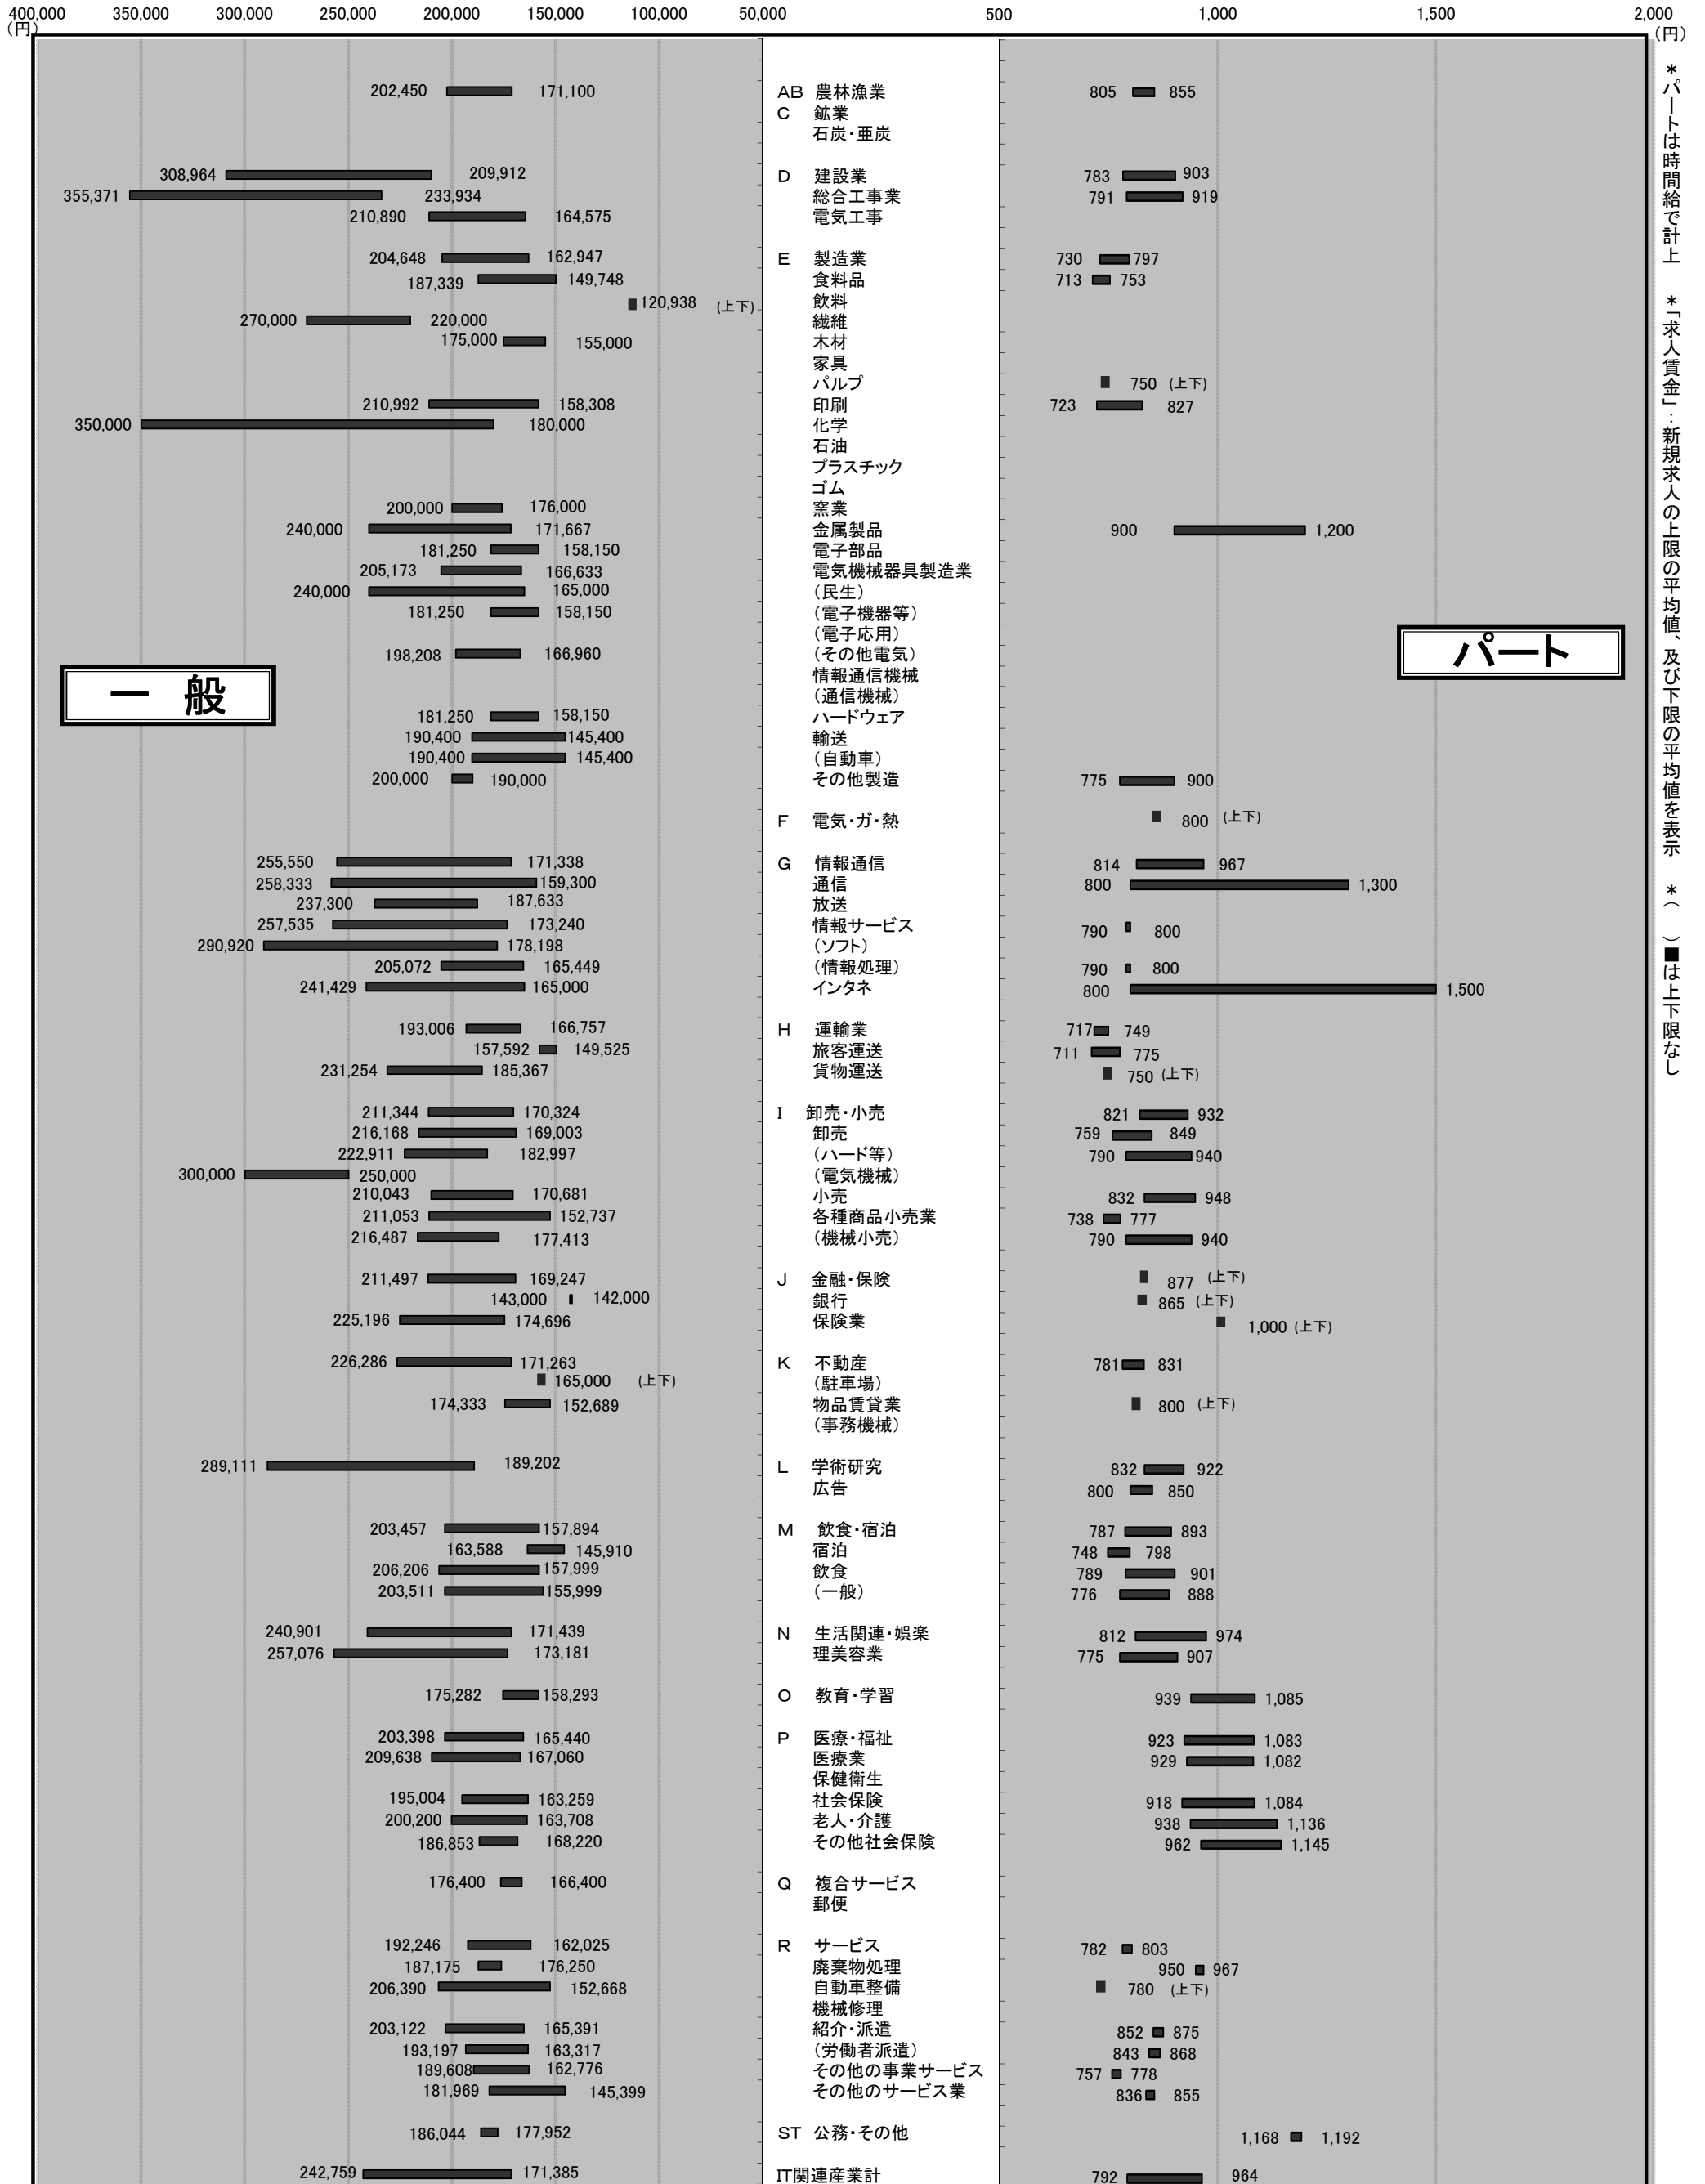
400,000 350,000 300,000 250,000 200,000 150,000 100,000 50,000
(円)

500 1,000 1,500 2,000
(円)

一　般

パート

＊パートは時間給で計上　＊「求人賃金」：新規求人の上限の平均値、及び下限の平均値を表示　＊（　）■は上下限なし

| 一般 上限 | 一般 下限 | 産業 | パート 下限 | パート 上限 |
|---|---|---|---|---|
| 202,450 | 171,100 | AB 農林漁業 | 805 | 855 |
| | | C 鉱業 | | |
| | | 石炭・亜炭 | | |
| 308,964 | 209,912 | D 建設業 | 783 | 903 |
| 355,371 | 233,934 | 総合工事業 | 791 | 919 |
| 210,890 | 164,575 | 電気工事 | | |
| 204,648 | 162,947 | E 製造業 | 730 | 797 |
| 187,339 | 149,748 | 食料品 | 713 | 753 |
| 120,938 (上下) | | 飲料 | | |
| 270,000 | 220,000 | 繊維 | | |
| 175,000 | 155,000 | 木材 | | |
| | | 家具 | | |
| | | パルプ | 750 (上下) | |
| 210,992 | 158,308 | 印刷 | 723 | 827 |
| 350,000 | 180,000 | 化学 | | |
| | | 石油 | | |
| | | プラスチック | | |
| | | ゴム | | |
| 200,000 | 176,000 | 窯業 | | |
| 240,000 | 171,667 | 金属製品 | 900 | 1,200 |
| 181,250 | 158,150 | 電子部品 | | |
| 205,173 | 166,633 | 電気機械器具製造業 | | |
| 240,000 | 165,000 | （民生） | | |
| 181,250 | 158,150 | （電子機器等） | | |
| | | （電子応用） | | |
| 198,208 | 166,960 | （その他電気） | | |
| | | 情報通信機械 | | |
| | | （通信機械） | | |
| 181,250 | 158,150 | ハードウェア | | |
| 190,400 | 145,400 | 輸送 | | |
| 190,400 | 145,400 | （自動車） | | |
| 200,000 | 190,000 | その他製造 | 775 | 900 |
| | | F 電気・ガ・熱 | 800 (上下) | |
| 255,550 | 171,338 | G 情報通信 | 814 | 967 |
| 258,333 | 159,300 | 通信 | 800 | 1,300 |
| 237,300 | 187,633 | 放送 | | |
| 257,535 | 173,240 | 情報サービス | 790 | 800 |
| 290,920 | 178,198 | （ソフト） | | |
| 205,072 | 165,449 | （情報処理） | 790 | 800 |
| 241,429 | 165,000 | インタネ | 800 | 1,500 |
| 193,006 | 166,757 | H 運輸業 | 717 | 749 |
| 157,592 | 149,525 | 旅客運送 | 711 | 775 |
| 231,254 | 185,367 | 貨物運送 | 750 (上下) | |
| 211,344 | 170,324 | I 卸売・小売 | 821 | 932 |
| 216,168 | 169,003 | 卸売 | 759 | 849 |
| 222,911 | 182,997 | （ハード等） | 790 | 940 |
| 300,000 | 250,000 | （電気機械） | | |
| 210,043 | 170,681 | 小売 | 832 | 948 |
| 211,053 | 152,737 | 各種商品小売業 | 738 | 777 |
| 216,487 | 177,413 | （機械小売） | 790 | 940 |
| 211,497 | 169,247 | J 金融・保険 | 877 (上下) | |
| 143,000 | 142,000 | 銀行 | 865 (上下) | |
| 225,196 | 174,696 | 保険業 | 1,000 (上下) | |
| 226,286 | 171,263 | K 不動産 | 781 | 831 |
| 165,000 (上下) | | （駐車場） | | |
| 174,333 | 152,689 | 物品賃貸業 | 800 (上下) | |
| | | （事務機械） | | |
| 289,111 | 189,202 | L 学術研究 | 832 | 922 |
| | | 広告 | 800 | 850 |
| 203,457 | 157,894 | M 飲食・宿泊 | 787 | 893 |
| 163,588 | 145,910 | 宿泊 | 748 | 798 |
| 206,206 | 157,999 | 飲食 | 789 | 901 |
| 203,511 | 155,999 | （一般） | 776 | 888 |
| 240,901 | 171,439 | N 生活関連・娯楽 | 812 | 974 |
| 257,076 | 173,181 | 理美容業 | 775 | 907 |
| 175,282 | 158,293 | O 教育・学習 | 939 | 1,085 |
| 203,398 | 165,440 | P 医療・福祉 | 923 | 1,083 |
| 209,638 | 167,060 | 医療業 | 929 | 1,082 |
| | | 保健衛生 | | |
| 195,004 | 163,259 | 社会保険 | 918 | 1,084 |
| 200,200 | 163,708 | 老人・介護 | 938 | 1,136 |
| 186,853 | 168,220 | その他社会保険 | 962 | 1,145 |
| 176,400 | 166,400 | Q 複合サービス | | |
| | | 郵便 | | |
| 192,246 | 162,025 | R サービス | 782 | 803 |
| 187,175 | 176,250 | 廃棄物処理 | 950 | 967 |
| 206,390 | 152,668 | 自動車整備 | 780 (上下) | |
| | | 機械修理 | | |
| 203,122 | 165,391 | 紹介・派遣 | 852 | 875 |
| 193,197 | 163,317 | （労働者派遣） | 843 | 868 |
| 189,608 | 162,776 | その他の事業サービス | 757 | 778 |
| 181,969 | 145,399 | その他のサービス業 | 836 | 855 |
| 186,044 | 177,952 | ST 公務・その他 | 1,168 | 1,192 |
| 242,759 | 171,385 | IT関連産業計 | 792 | 964 |